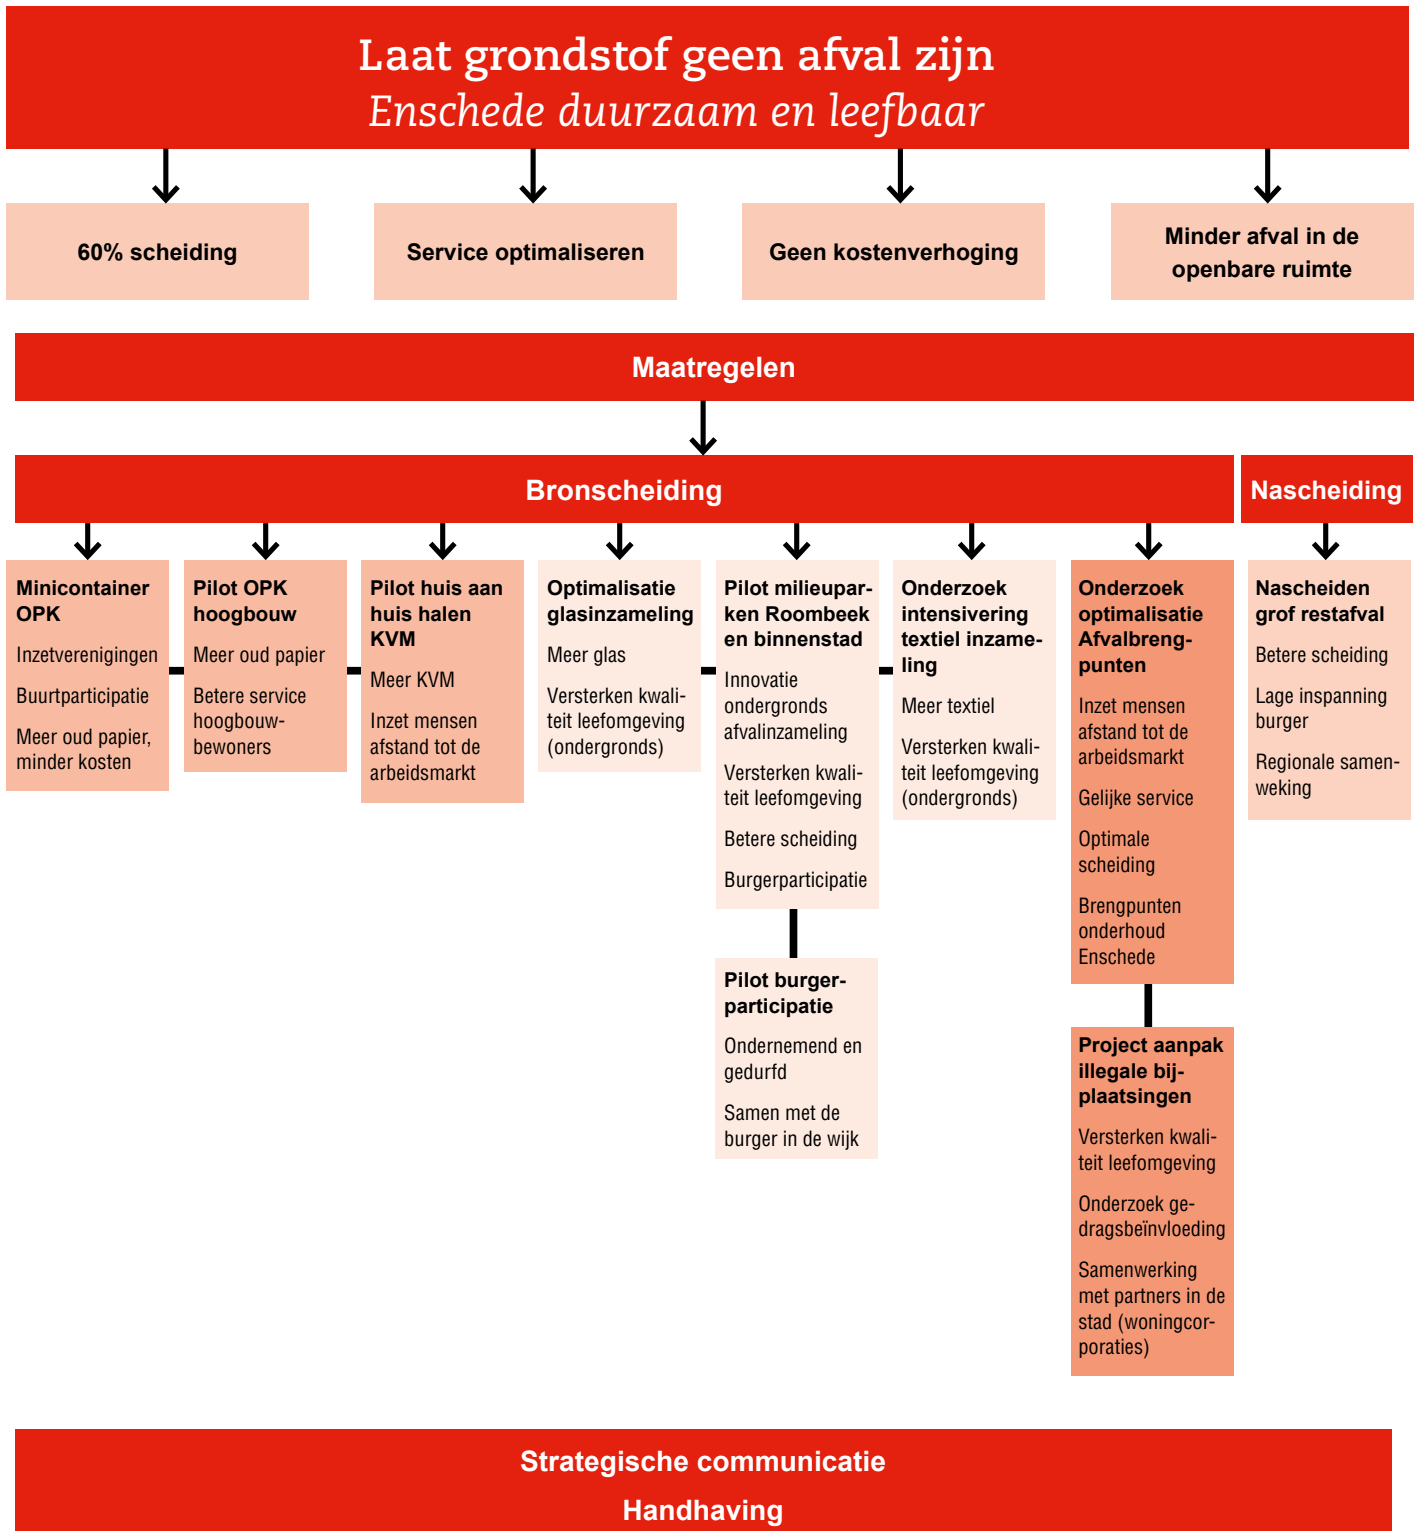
Laat grondstof geen afval zijn
Enschede duurzaam en leefbaar

60% scheiding

Service optimaliseren

Geen kostenverhoging

Minder afval in de openbare ruimte

Maatregelen

Bronscheiding

Nascheiding

Minicontainer OPK
Inzetverenigingen
Buurtparticipatie
Meer oud papier, minder kosten

Pilot OPK hoogbouw
Meer oud papier
Betere service hoogbouw-bewoners

Pilot huis aan huis halen KVM
Meer KVM
Inzet mensen afstand tot de arbeidsmarkt

Optimalisatie glasinzameling
Meer glas
Versterken kwaliteit leefomgeving (ondergronds)

Pilot milieuparken Roombeek en binnenstad
Innovatie ondergronds afvalinzameling
Versterken kwaliteit leefomgeving
Betere scheiding
Burgerparticipatie

Pilot burgerparticipatie
Ondernemend en gedurfd
Samen met de burger in de wijk

Onderzoek intensivering textiel inzameling
Meer textiel
Versterken kwaliteit leefomgeving (ondergronds)

Onderzoek optimalisatie Afvalbrengpunten
Inzet mensen afstand tot de arbeidsmarkt
Gelijke service
Optimale scheiding
Brengpunten onderhoud Enschede

Project aanpak illegale bijplaatsingen
Versterken kwaliteit leefomgeving
Onderzoek gedragsbeïnvloeding
Samenwerking met partners in de stad (woningcorporaties)

Nascheiden grof restafval
Betere scheiding
Lage inspanning burger
Regionale samenweking

Strategische communicatie
Handhaving